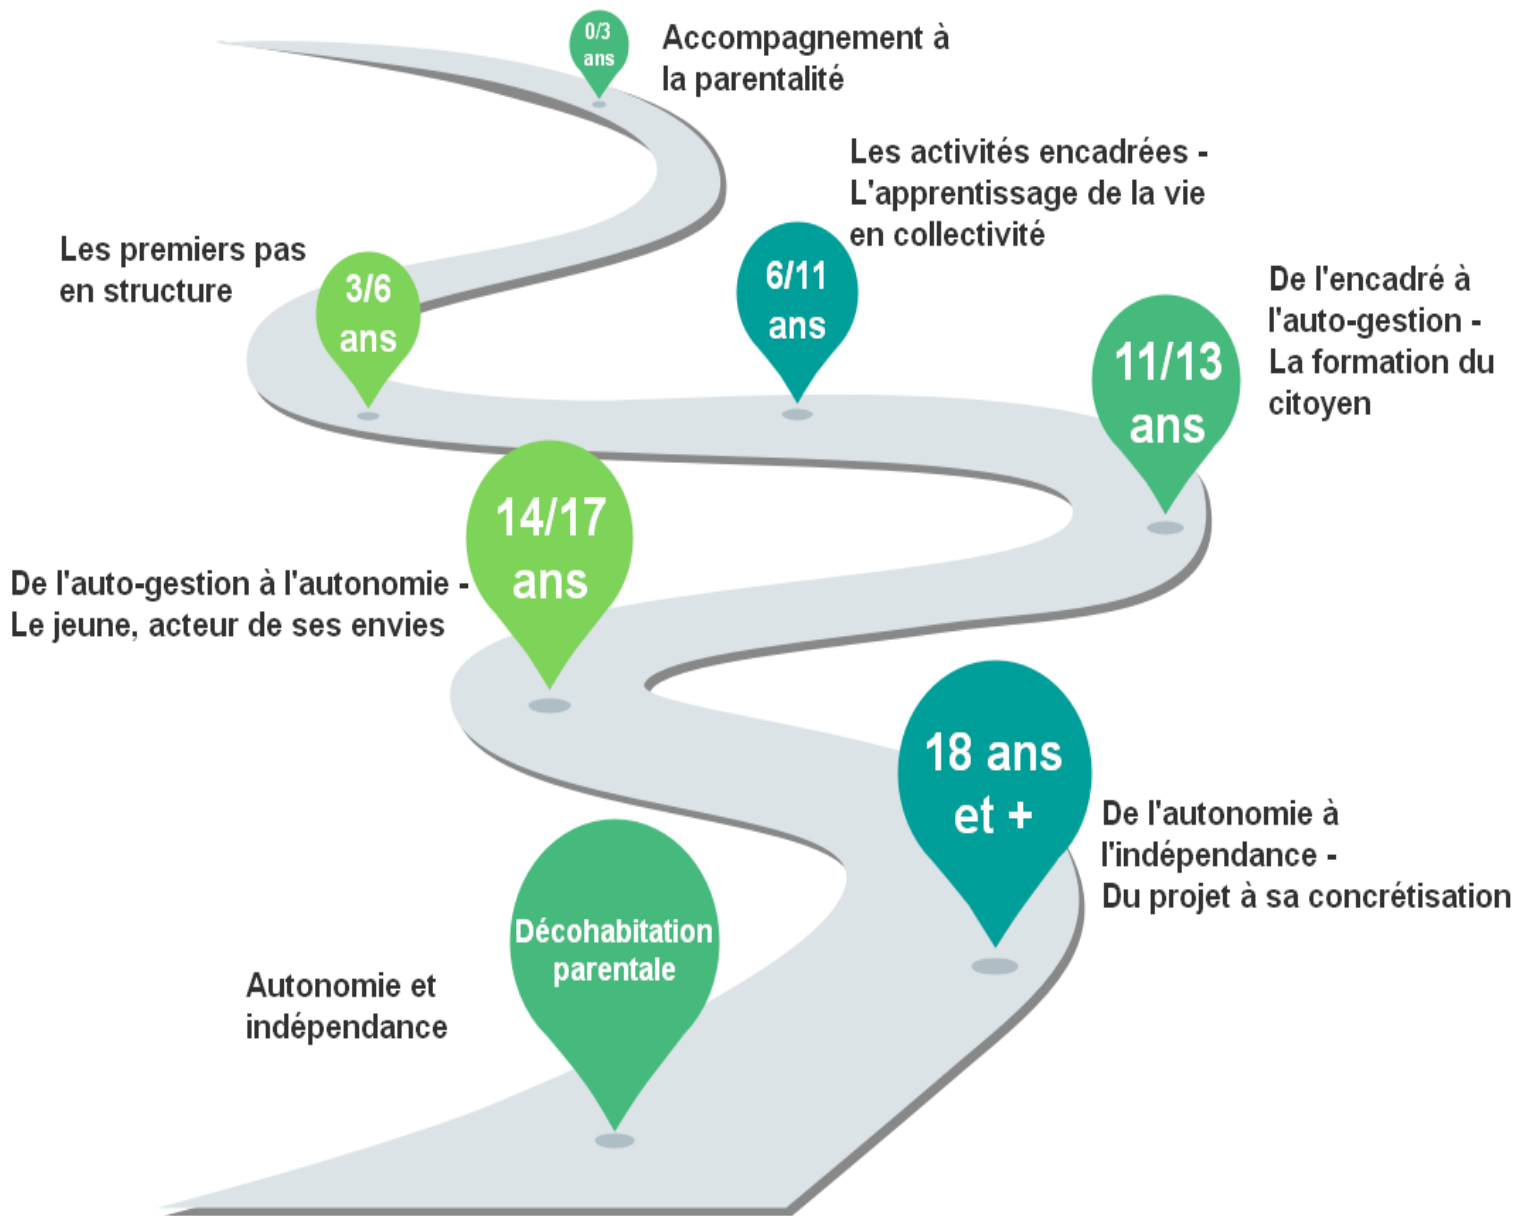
0/3 ans

Accompagnement à la parentalité

Les activités encadrées - L'apprentissage de la vie en collectivité

Les premiers pas en structure

3/6 ans

6/11 ans

De l'encadré à l'auto-gestion - La formation du citoyen

11/13 ans

14/17 ans

De l'auto-gestion à l'autonomie - Le jeune, acteur de ses envies

18 ans et +

De l'autonomie à l'indépendance - Du projet à sa concrétisation

Décohabitation parentale

Autonomie et indépendance